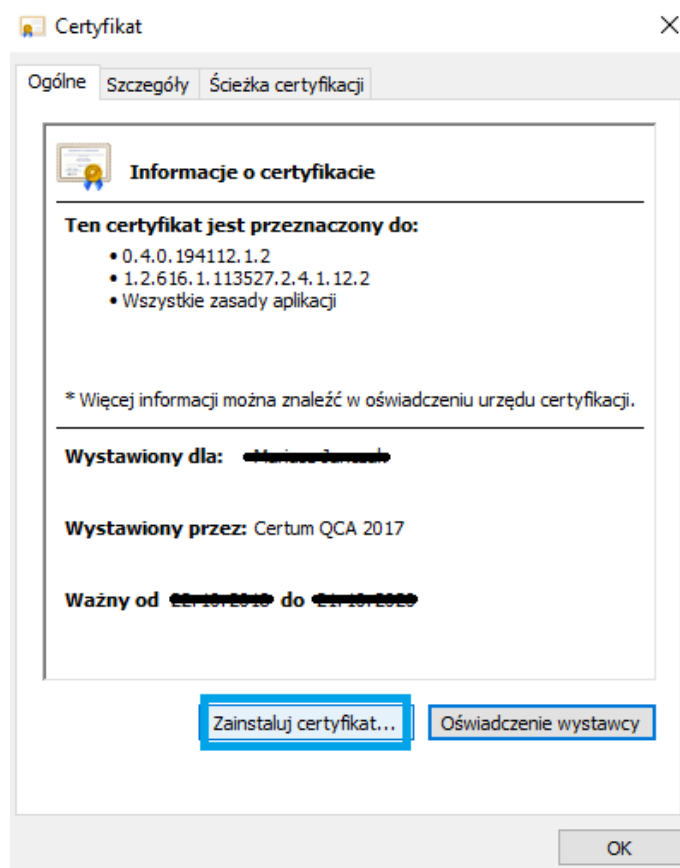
Certyfikat

Ogólne | Szczegóły | Ścieżka certyfikacji

Informacje o certyfikacie

Ten certyfikat jest przeznaczony do:
• 0.4.0.194112.1.2
• 1.2.616.1.113527.2.4.1.12.2
• Wszystkie zasady aplikacji

* Więcej informacji można znaleźć w oświadczeniu urzędu certyfikacji.

Wystawiony dla: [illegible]

Wystawiony przez: Certum QCA 2017

Ważny od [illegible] do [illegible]

Zainstaluj certyfikat... | Oświadczenie wystawcy

OK